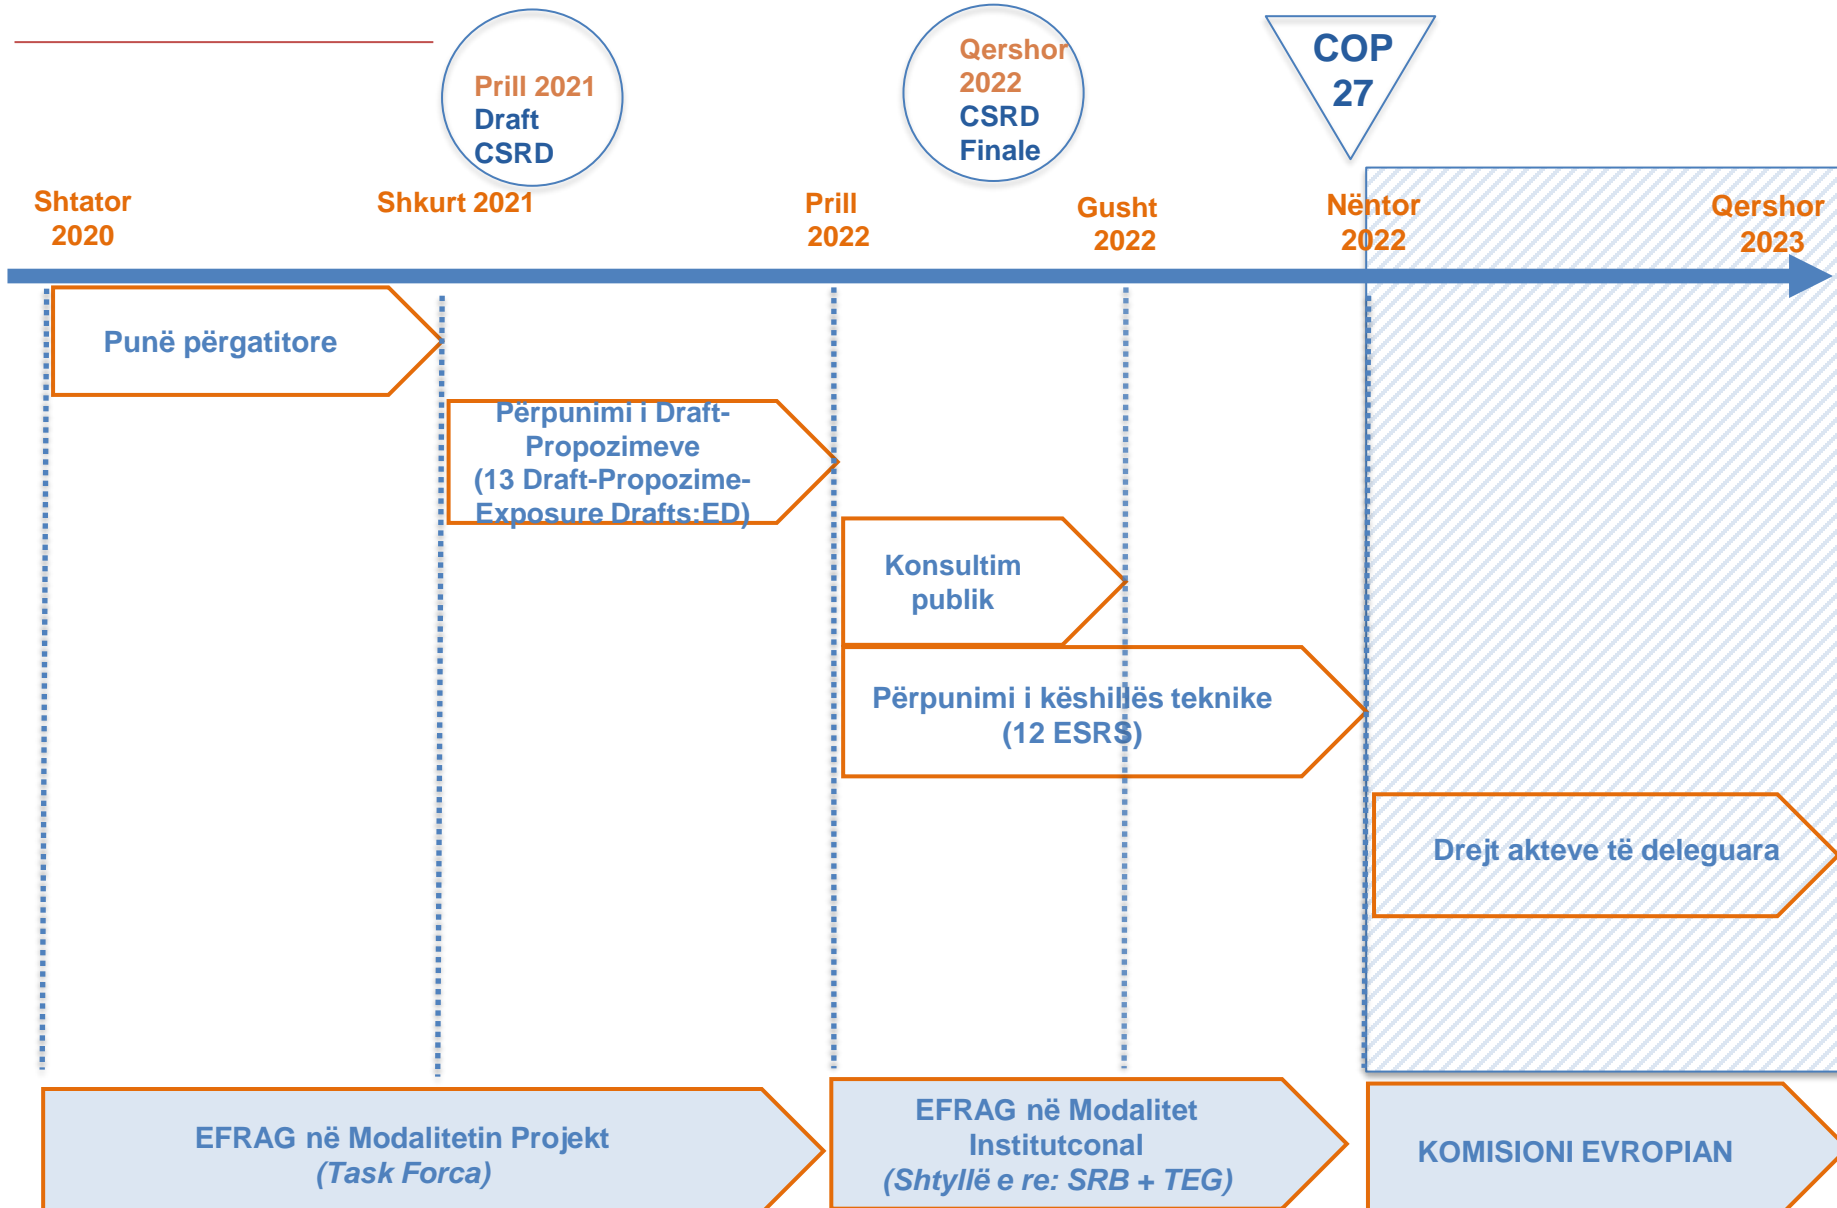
Prill 2021
Draft
CSRD

Qershor
2022
CSRD
Finale

COP
27

Shtator
2020

Shkurt 2021

Prill
2022

Gusht
2022

Nëntor
2022

Qershor
2023

Punë përgatitore

Përpunimi i Draft-Propozimeve
(13 Draft-Propozime-Exposure Drafts:ED)

Konsultim publik

Përpunimi i këshillës teknike
(12 ESRS)

Drejt akteve të deleguara

EFRAG në Modalitetin Projekt
*(Task Forca)*

EFRAG në Modalitet Institutconal
*(Shtyllë e re: SRB + TEG)*

KOMISIONI EVROPIAN